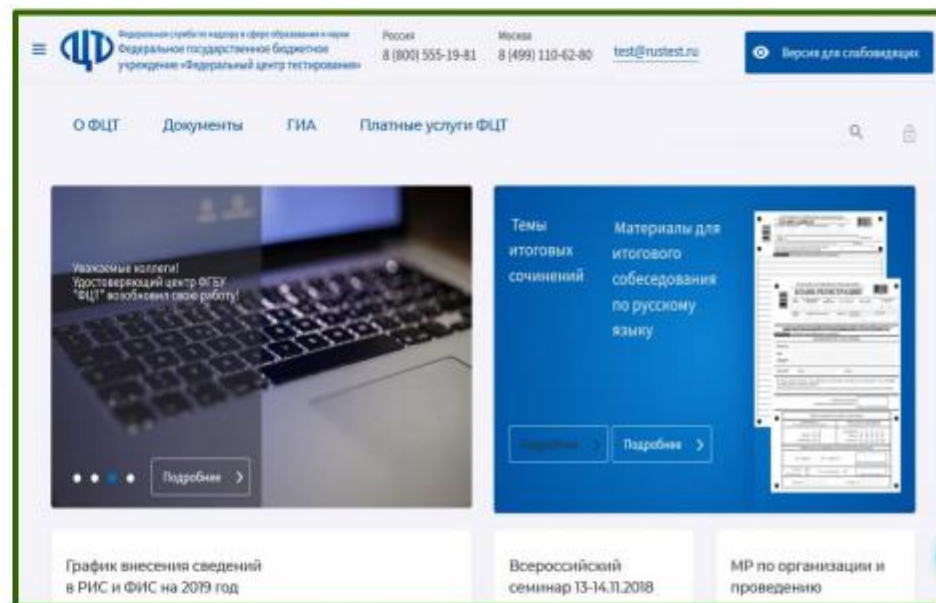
ФЦТ Федеральная служба по надзору в сфере образования и науки Федеральное государственное бюджетное учреждение «Федеральный центр тестирования»

Россия 8 (800) 555-19-81

Москва 8 (499) 110-62-80

test@rustest.ru

Версия для слабовидящих

О ФЦТ Документы ГИА Платные услуги ФЦТ

Уважаемые коллеги! Удостоверяющий центр ФГБУ "ФЦТ" возобновил свою работу!

Подробнее >

Темы итоговых сочинений

Материалы для итогового собеседования по русскому языку

Подробнее >

Подробнее >

График внесения сведений в РИС и ФИС на 2019 год

Всероссийский семинар 13-14.11.2018

МР по организации и проведению